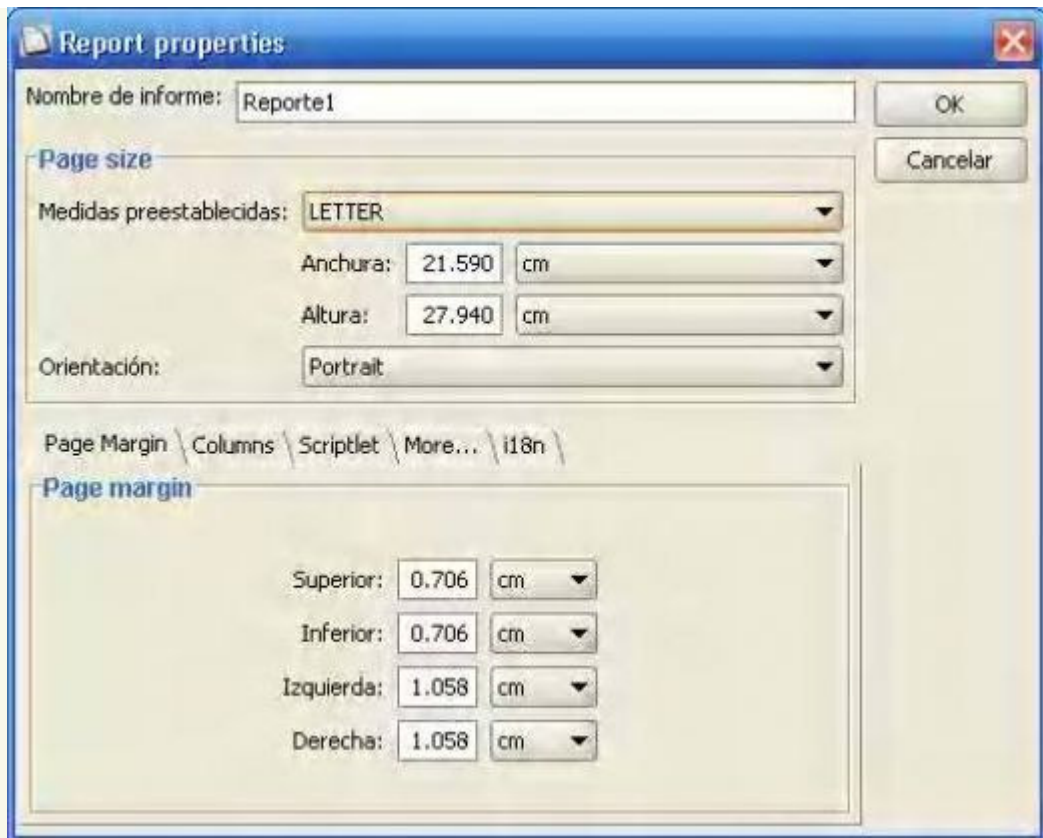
Report properties

Nombre de informe: Reporte1

OK

Cancelar

Page size

Medidas preestablecidas: LETTER

Anchura: 21.590 cm

Altura: 27.940 cm

Orientación: Portrait

Page Margin | Columns | Scriptlet | More... | i18n

Page margin

Superior: 0.706 cm

Inferior: 0.706 cm

Izquierda: 1.058 cm

Derecha: 1.058 cm